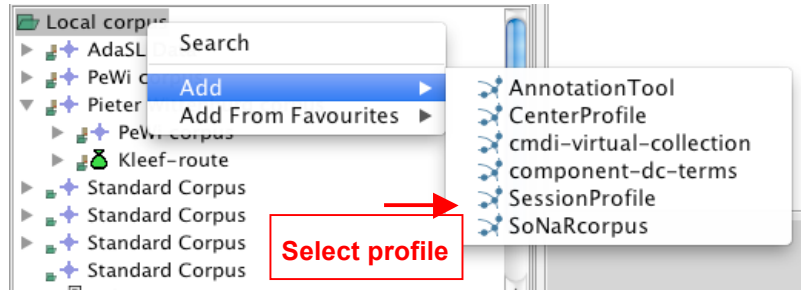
Local corpus
AdaSL
PeWi c
Pieter
PeWi corpus
Kleef-route
Standard Corpus
Standard Corpus
Standard Corpus
Standard Corpus

Search
Add
Add From Favourites

AnnotationTool
CenterProfile
cmdi-virtual-collection
component-dc-terms
SessionProfile
SoNaRcorpus

Select profile